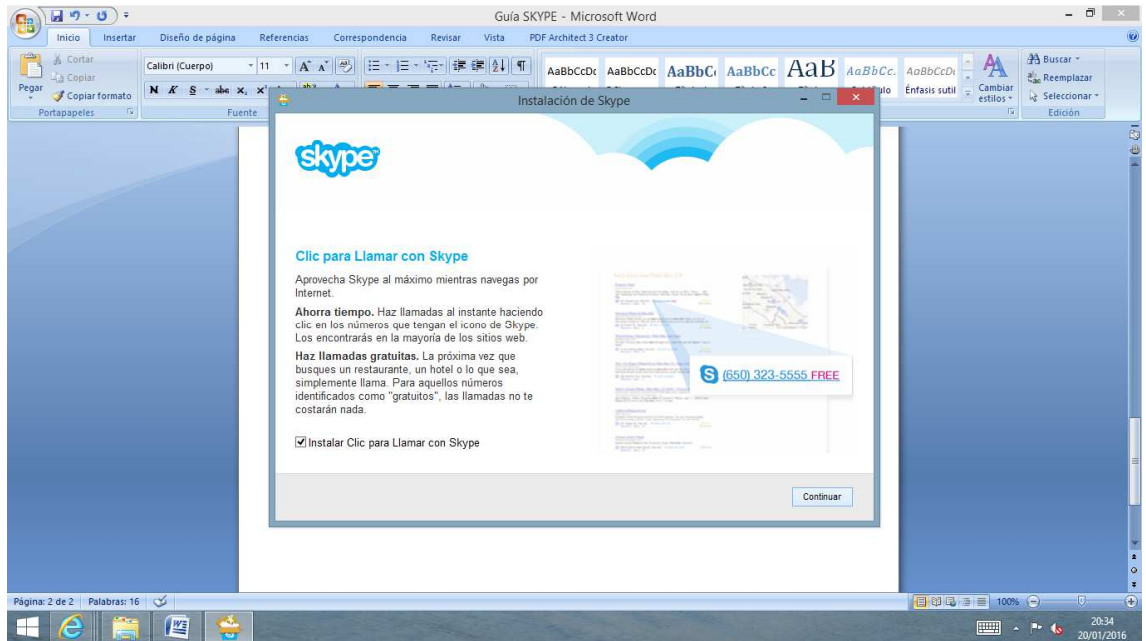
Guía SKYPE - Microsoft Word

Inicio Insertar Diseño de página Referencias Correspondencia Revisar Vista PDF Architect 3 Creator

Cortar
Copiar
Pegar
Copiar formato
Portapapeles

Calibri (Cuerpo) 11
N K S abe
Fuente

AaBbCcDc AaBbCcDc AaBbC AaBbCc AaB AaBbCc. AaBbCcDc
ulo Énfasis sutil
Cambiar estilos

Buscar
Reemplazar
Seleccionar
Edición

Instalación de Skype

skype

Clic para Llamar con Skype

Aprovecha Skype al máximo mientras navegas por Internet.

**Ahorra tiempo.** Haz llamadas al instante haciendo clic en los números que tengan el icono de Skype. Los encontrarás en la mayoría de los sitios web.

**Haz llamadas gratuitas.** La próxima vez que busques un restaurante, un hotel o lo que sea, simplemente llama. Para aquellos números identificados como "gratuitos", las llamadas no te costarán nada.

(650) 323-5555 FREE

Instalar Clic para Llamar con Skype

Continuar

Página: 2 de 2 Palabras: 16

100%

20:34
20/01/2016